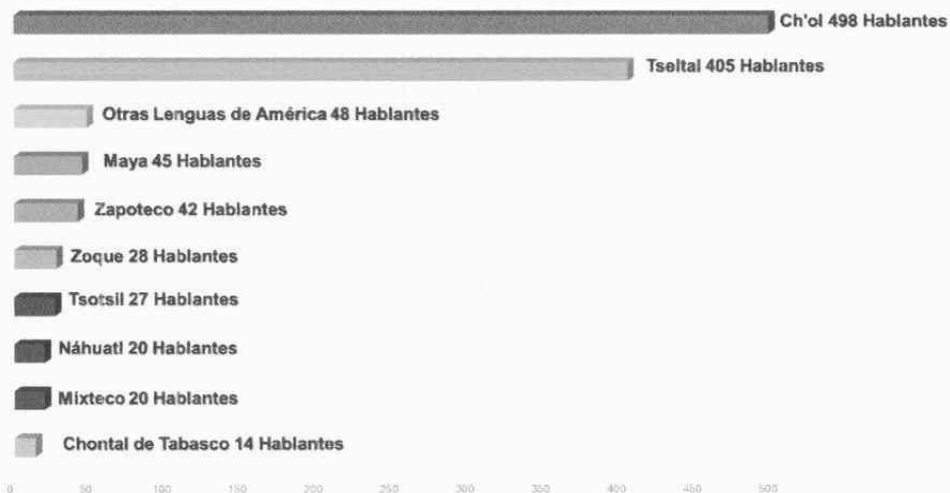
Ch'ol 498 Hablantes
Tseltal 405 Hablantes
Otras Lenguas de América 48 Hablantes
Maya 45 Hablantes
Zapoteco 42 Hablantes
Zoque 28 Hablantes
Tsotsil 27 Hablantes
Náhuatl 20 Hablantes
Mixteco 20 Hablantes
Chontal de Tabasco 14 Hablantes

0 50 100 150 200 250 300 350 400 450 500